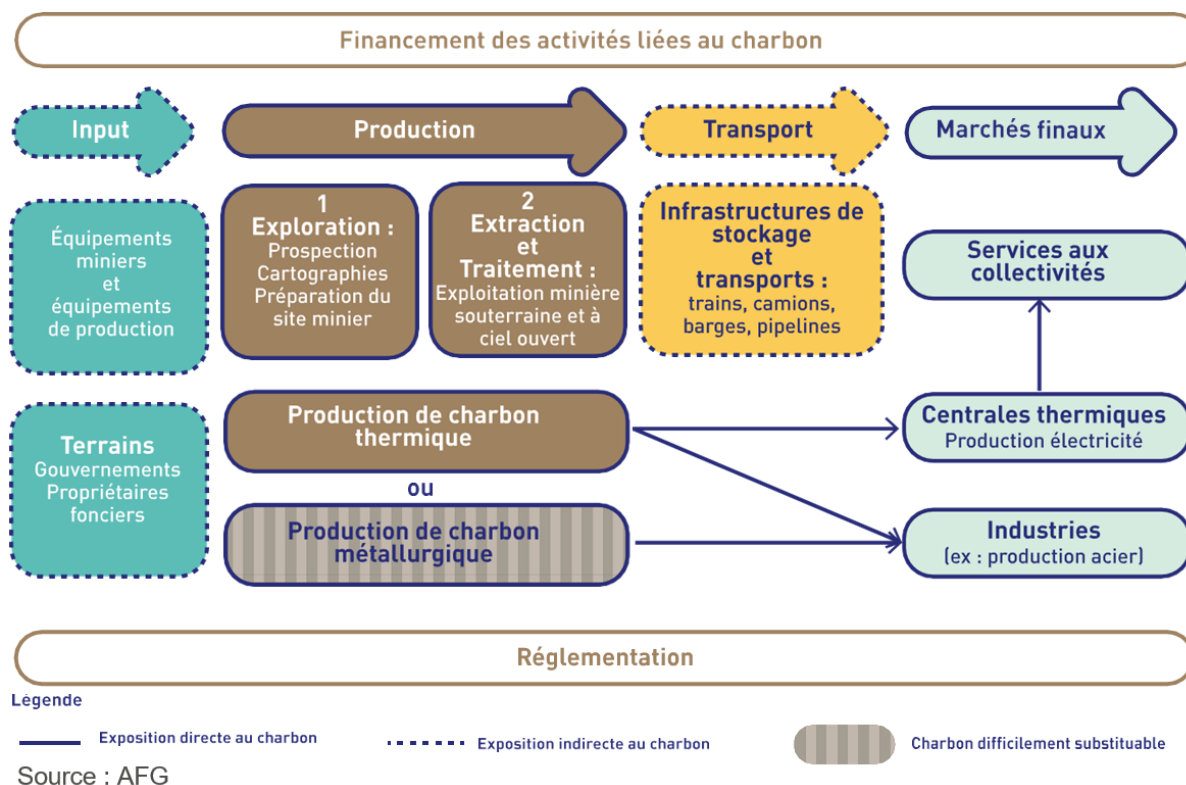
Financement des activités liées au charbon

Input

Production

Transport

Marchés finaux

Équipements miniers et équipements de production

1
Exploration :
Prospection
Cartographies
Préparation du site minier

2
Extraction et Traitement :
Exploitation minière souterraine et à ciel ouvert

Infrastructures de stockage et transports :
trains, camions, barges, pipelines

Services aux collectivités

Terrains
Gouvernements
Propriétaires fonciers

Production de charbon thermique

ou

Production de charbon métallurgique

Centrales thermiques
Production électricité

Industries
(ex : production acier)

Réglementation

Légende

Exposition directe au charbon

Exposition indirecte au charbon

Charbon difficilement substituable

Source : AFG